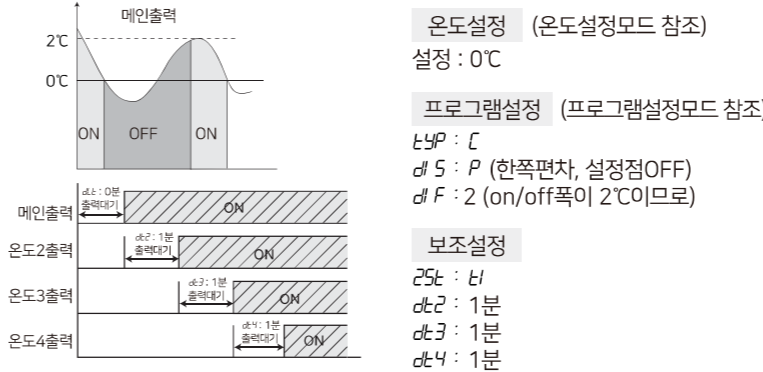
메인출력

2℃

0℃

ON | OFF | ON

메인출력 dt : 0분 출력대기 ON

온도2출력 dt2 : 1분 출력대기 ON

온도3출력 dt3 : 1분 출력대기 ON

온도4출력 dt4 : 1분 출력대기 ON

온도설정 (온도설정모드 참조)
설정 : 0℃

프로그램설정 (프로그램설정모드 참조)
tYP : C
diS : P (한쪽편차, 설정점OFF)
diF : 2 (on/off폭이 2℃이므로)

보조설정
2St : tI
dt2 : 1분
dt3 : 1분
dt4 : 1분